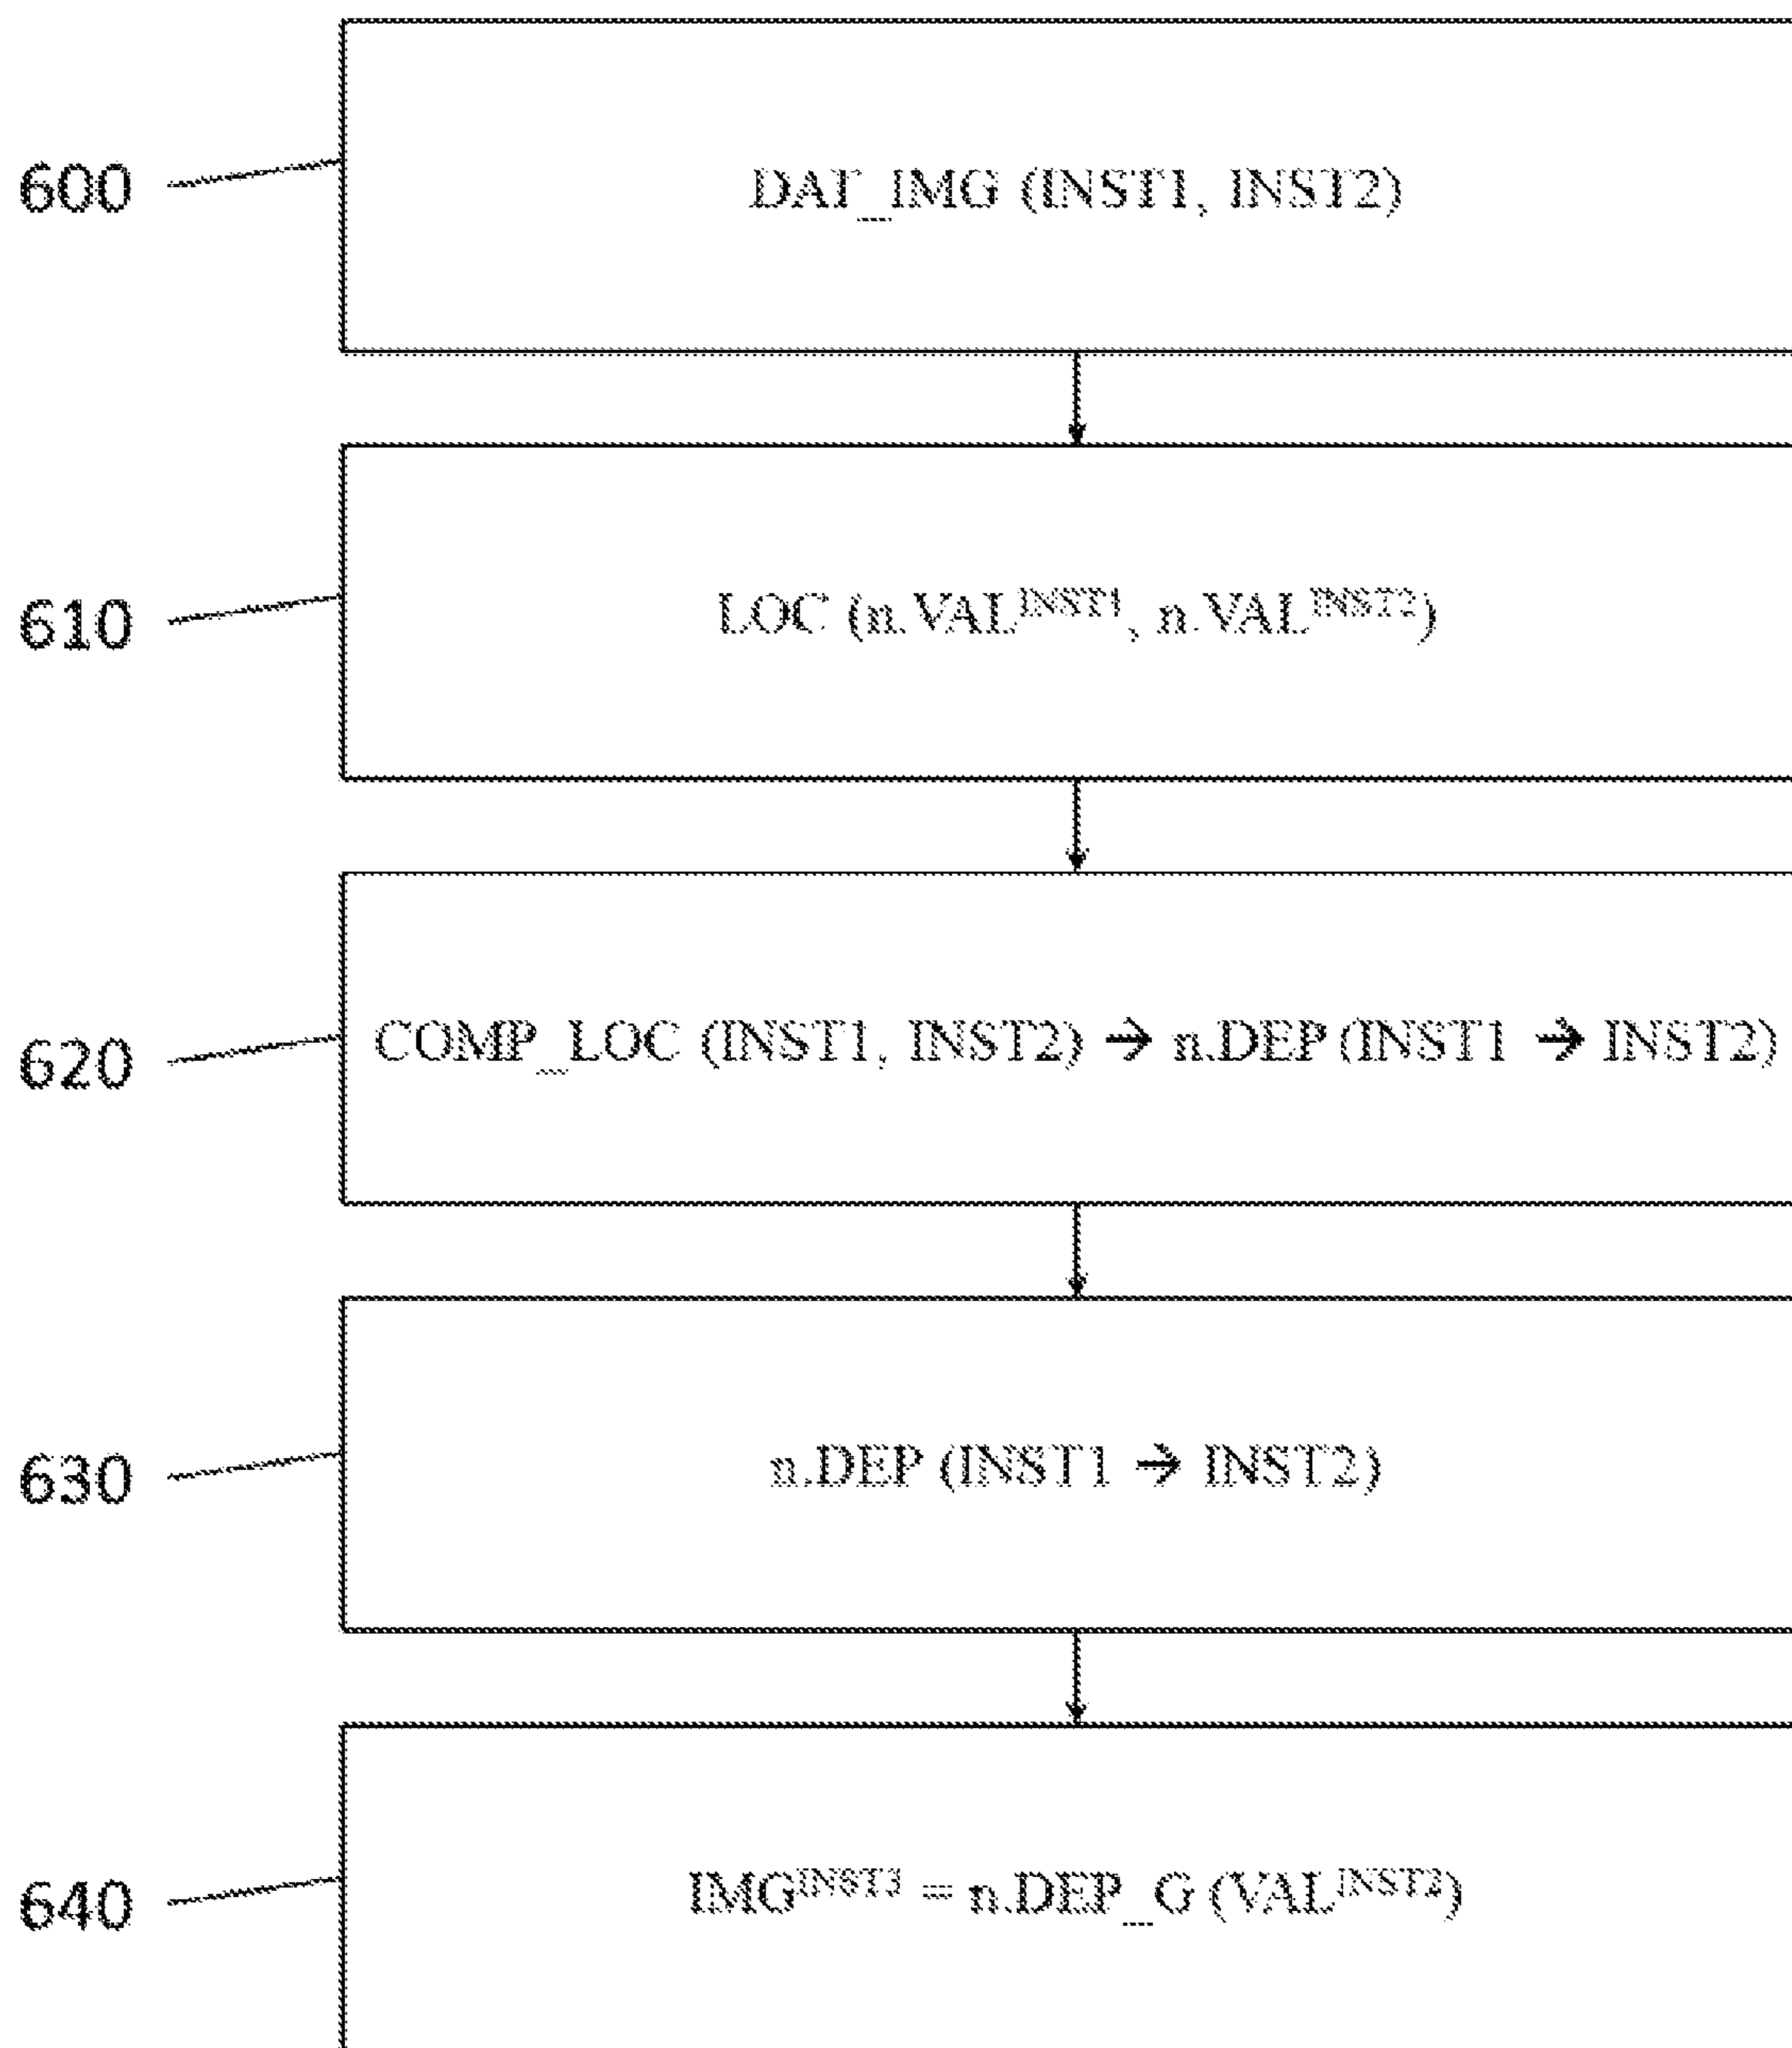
600

DAT_IMG (INST1, INST2)

610

LOC (n.VAL$^{INST1}$, n.VAL$^{INST2}$)

620

COMP_LOC (INST1, INST2) → n.DEP (INST1 → INST2)

630

n.DEP (INST1 → INST2)

640

IMG$^{INST3}$ = n.DEP_G (VAL$^{INST2}$)